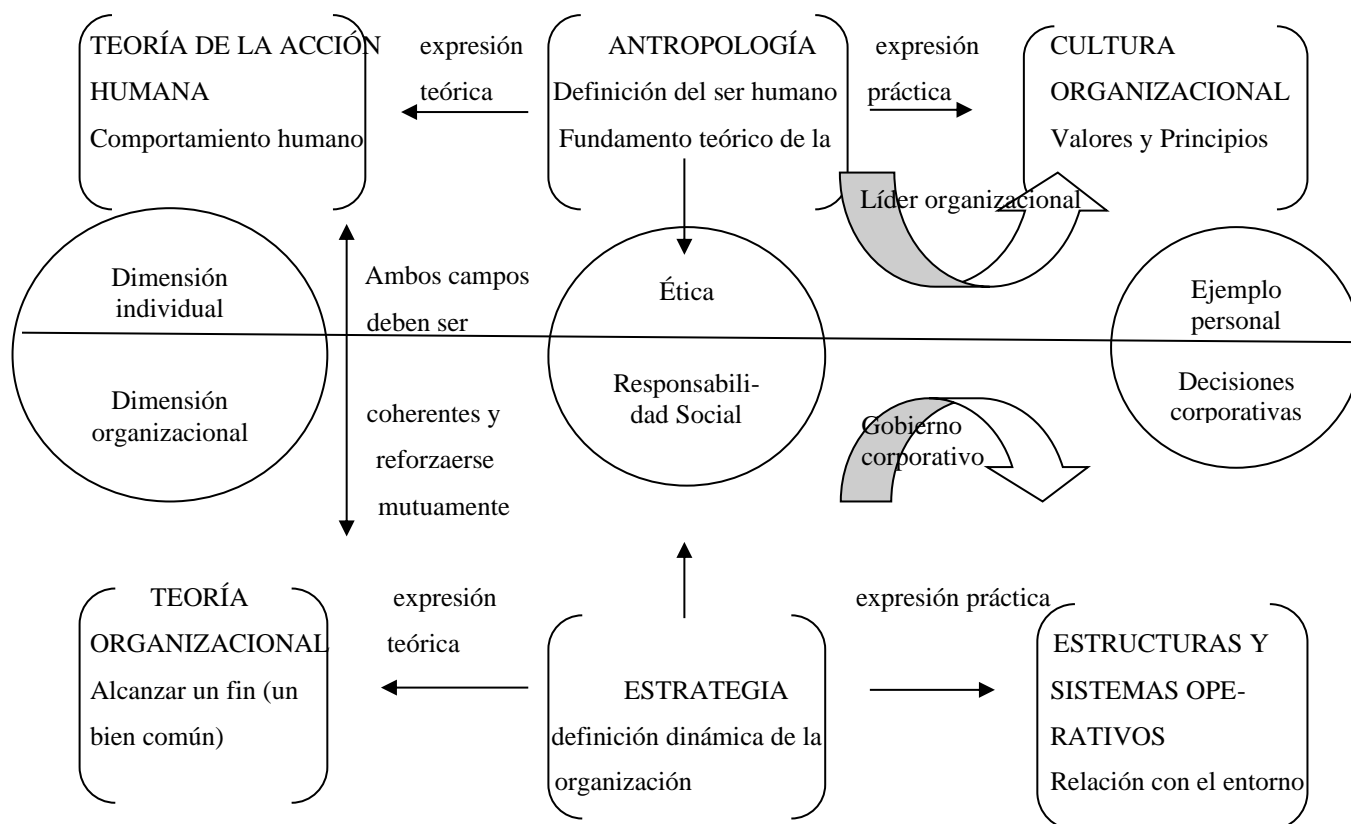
TEORÍA DE LA ACCIÓN HUMANA
Comportamiento humano

expresión teórica

ANTROPOLOGÍA
Definición del ser humano
Fundamento teórico de la

expresión práctica

CULTURA ORGANIZACIONAL
Valores y Principios

Líder organizacional

Dimensión individual

Dimensión organizacional

Ambos campos deben ser coherentes y reforzaerse mutuamente

Ética

Responsabilidad Social

Gobierno corporativo

Ejemplo personal

Decisiones corporativas

TEORÍA ORGANIZACIONAL
Alcanzar un fin (un bien común)

expresión teórica

ESTRATEGIA
definición dinámica de la organización

expresión práctica

ESTRUCTURAS Y SISTEMAS OPERATIVOS
Relación con el entorno